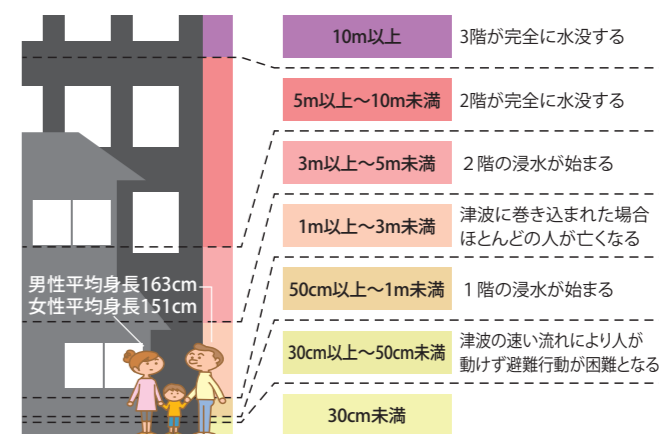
10m以上 3階が完全に水没する

5m以上〜10m未満 2階が完全に水没する

3m以上〜5m未満 ２階の浸水が始まる

1m以上〜3m未満 津波に巻き込まれた場合ほとんどの人が亡くなる

50cm以上〜1m未満 １階の浸水が始まる

30cm以上〜50cm未満 津波の速い流れにより人が動けず避難行動が困難となる

30cm未満

男性平均身長163cm
女性平均身長151cm